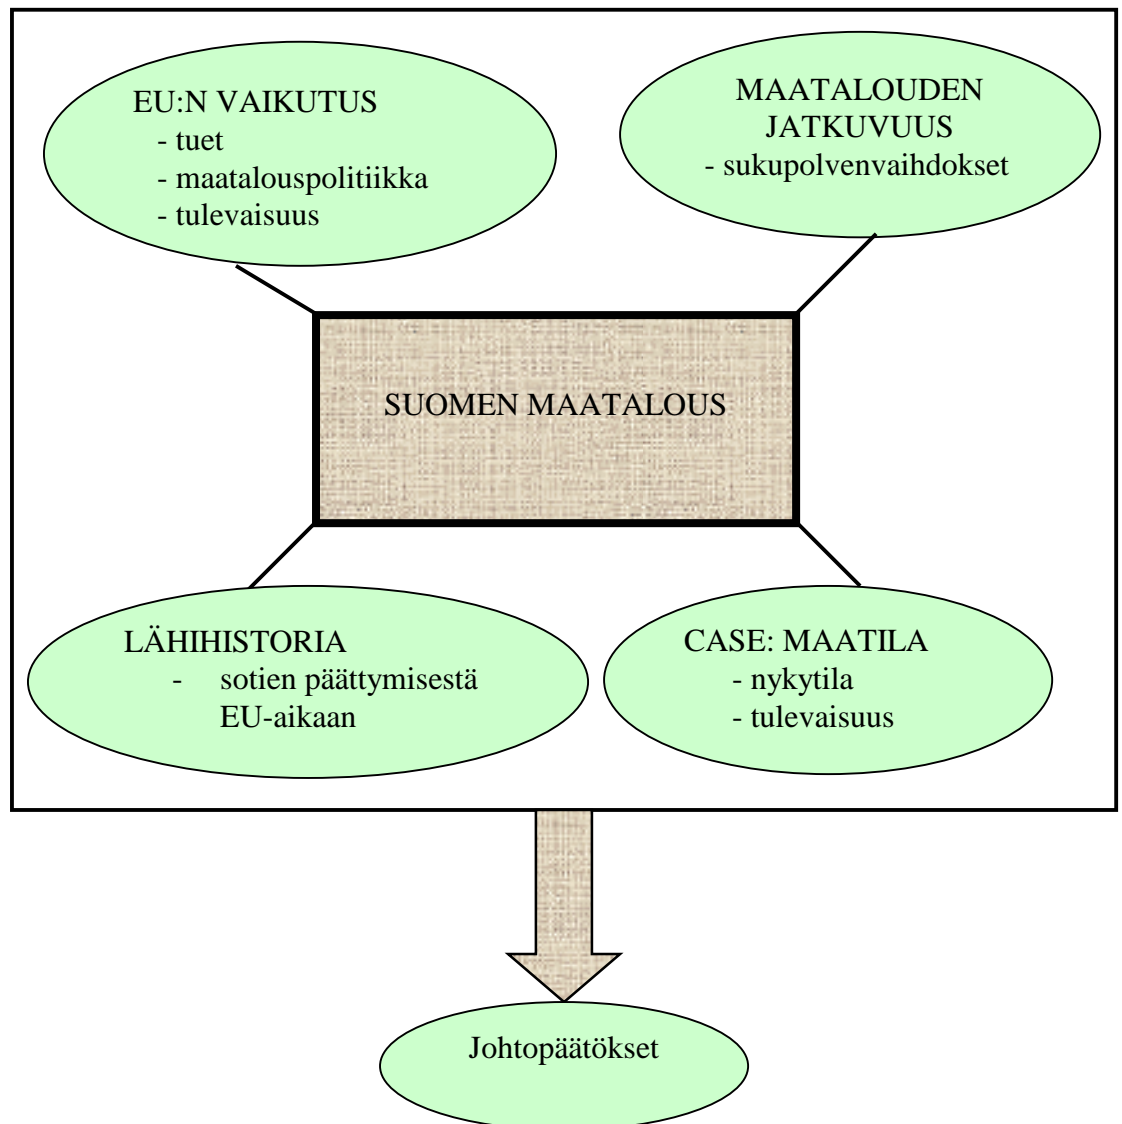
EU:N VAIKUTUS
- tuet
- maatalouspolitiikka
- tulevaisuus

MAATALOUDEN JATKUVUUS
- sukupolvenvaihdokset

SUOMEN MAATALOUS

LÄHIHISTORIA
- sotien päättymisestä EU-aikaan

CASE: MAATILA
- nykytila
- tulevaisuus

Johtopäätökset